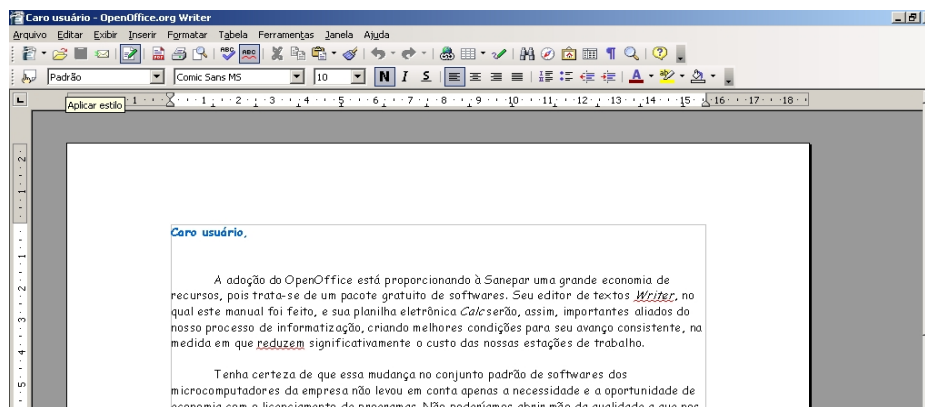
Caro usuário - OpenOffice.org Writer

Arquivo Editar Exibir Inserir Formatar Tabela Ferramentas Janela Ajuda

Padrão Comic Sans MS 10 N I S A

Aplicar estilo 1 2 3 4 5 6 7 8 9 10 11 12 13 14 15 16 17 18

Caro usuário,

A adoção do OpenOffice está proporcionando à Sanepar uma grande economia de recursos, pois trata-se de um pacote gratuito de softwares. Seu editor de textos Writer, no qual este manual foi feito, e sua planilha eletrônica Calc serão, assim, importantes aliados do nosso processo de informatização, criando melhores condições para seu avanço consistente, na medida em que reduzem significativamente o custo das nossas estações de trabalho.

Tenha certeza de que essa mudança no conjunto padrão de softwares dos microcomputadores da empresa não levou em conta apenas a necessidade e a oportunidade de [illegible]